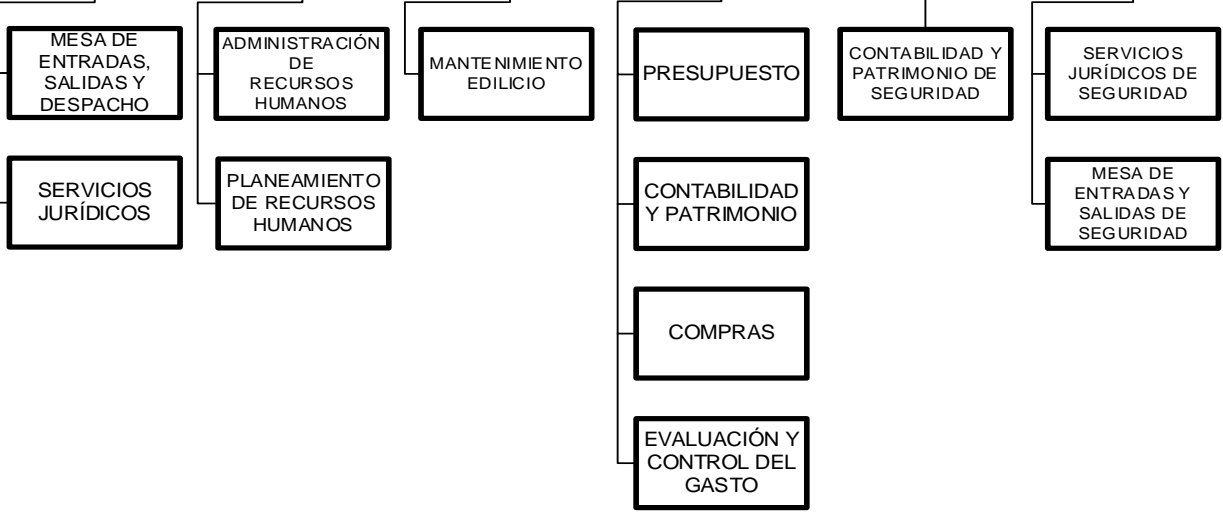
MESA DE ENTRADAS, SALIDAS Y DESPACHO

SERVICIOS JURÍDICOS

ADMINISTRACIÓN DE RECURSOS HUMANOS

PLANEAMIENTO DE RECURSOS HUMANOS

MANTENIMIENTO EDILICIO

PRESUPUESTO

CONTABILIDAD Y PATRIMONIO

COMPRAS

EVALUACIÓN Y CONTROL DEL GASTO

CONTABILIDAD Y PATRIMONIO DE SEGURIDAD

SERVICIOS JURÍDICOS DE SEGURIDAD

MESA DE ENTRADAS Y SALIDAS DE SEGURIDAD